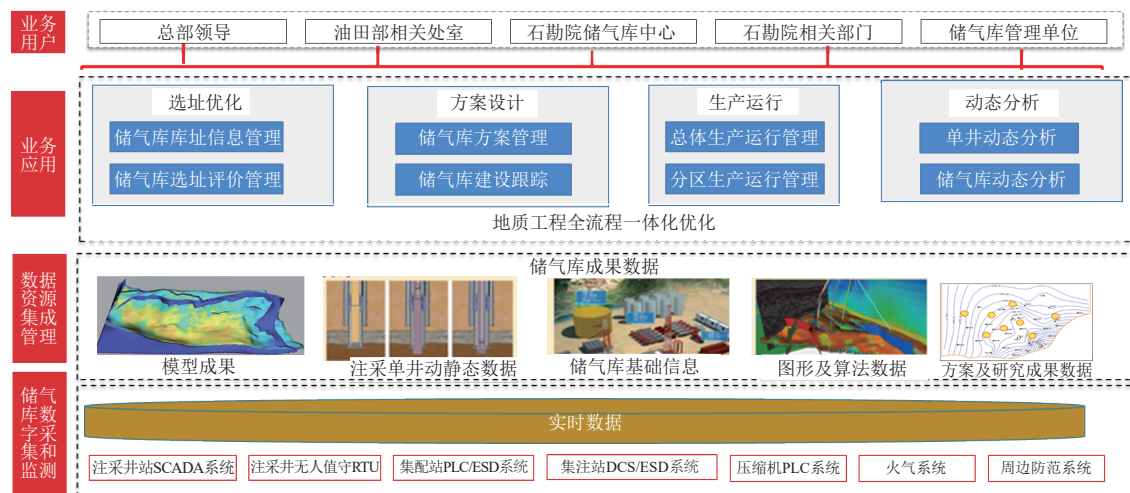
业务用户

总部领导
油田部相关处室
石勘院储气库中心
石勘院相关部门
储气库管理单位

业务应用

选址优化
储气库库址信息管理
储气库选址评价管理

方案设计
储气库方案管理
储气库建设跟踪

生产运行
总体生产运行管理
分区生产运行管理

动态分析
单井动态分析
储气库动态分析

地质工程全流程一体化优化

数据资源集成管理

储气库成果数据
模型成果
注采单井动静态数据
储气库基础信息
图形及算法数据
方案及研究成果数据

储气库数字采集和监测

实时数据

注采井站SCADA系统
注采井无人值守RTU
集配站PLC/ESD系统
集注站DCS/ESD系统
压缩机PLC系统
火气系统
周边防范系统